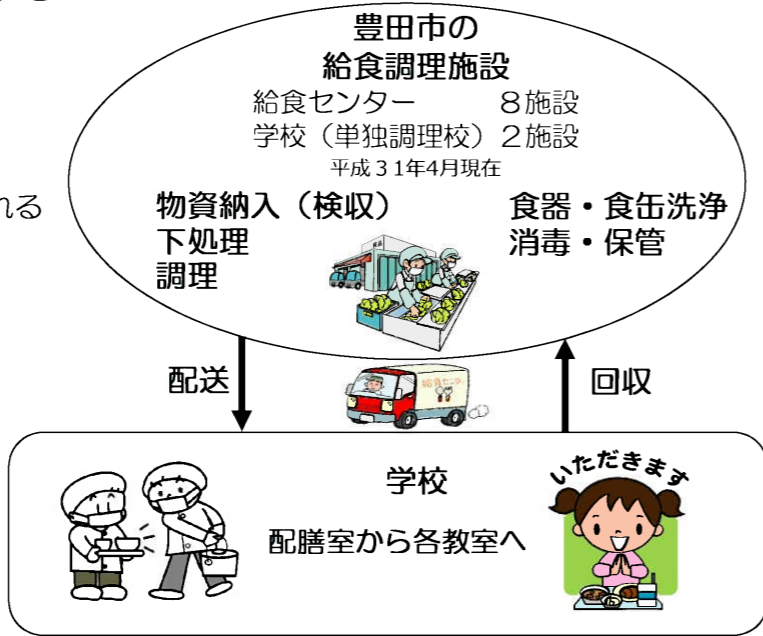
れる

豊田市の
給食調理施設

給食センター　　8施設
学校（単独調理校）2施設
平成３１年4月現在

物資納入（検収）
下処理
調理

食器・食缶洗浄
消毒・保管

配送

給食センター

回収

学校

配膳室から各教室へ

いただきます